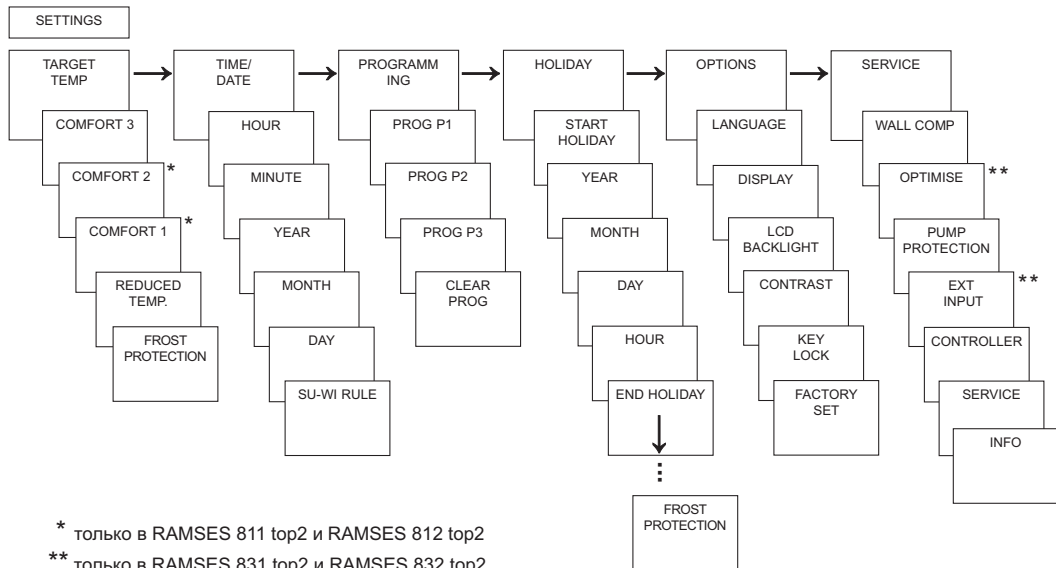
SETTINGS

TARGET TEMP

COMFORT 3

COMFORT 2 *

COMFORT 1 *

REDUCED TEMP.

FROST PROTECTION

TIME/ DATE

HOUR

MINUTE

YEAR

MONTH

DAY

SU-WI RULE

PROGRAMM ING

PROG P1

PROG P2

PROG P3

CLEAR PROG

HOLIDAY

START HOLIDAY

YEAR

MONTH

DAY

HOUR

END HOLIDAY

FROST PROTECTION

OPTIONS

LANGUAGE

DISPLAY

LCD BACKLIGHT

CONTRAST

KEY LOCK

FACTORY SET

SERVICE

WALL COMP

OPTIMISE **

PUMP PROTECTION

EXT INPUT **

CONTROLLER

SERVICE

INFO

* только в RAMSES 811 top2 и RAMSES 812 top2

** только в RAMSES 831 top2 и RAMSES 832 top2